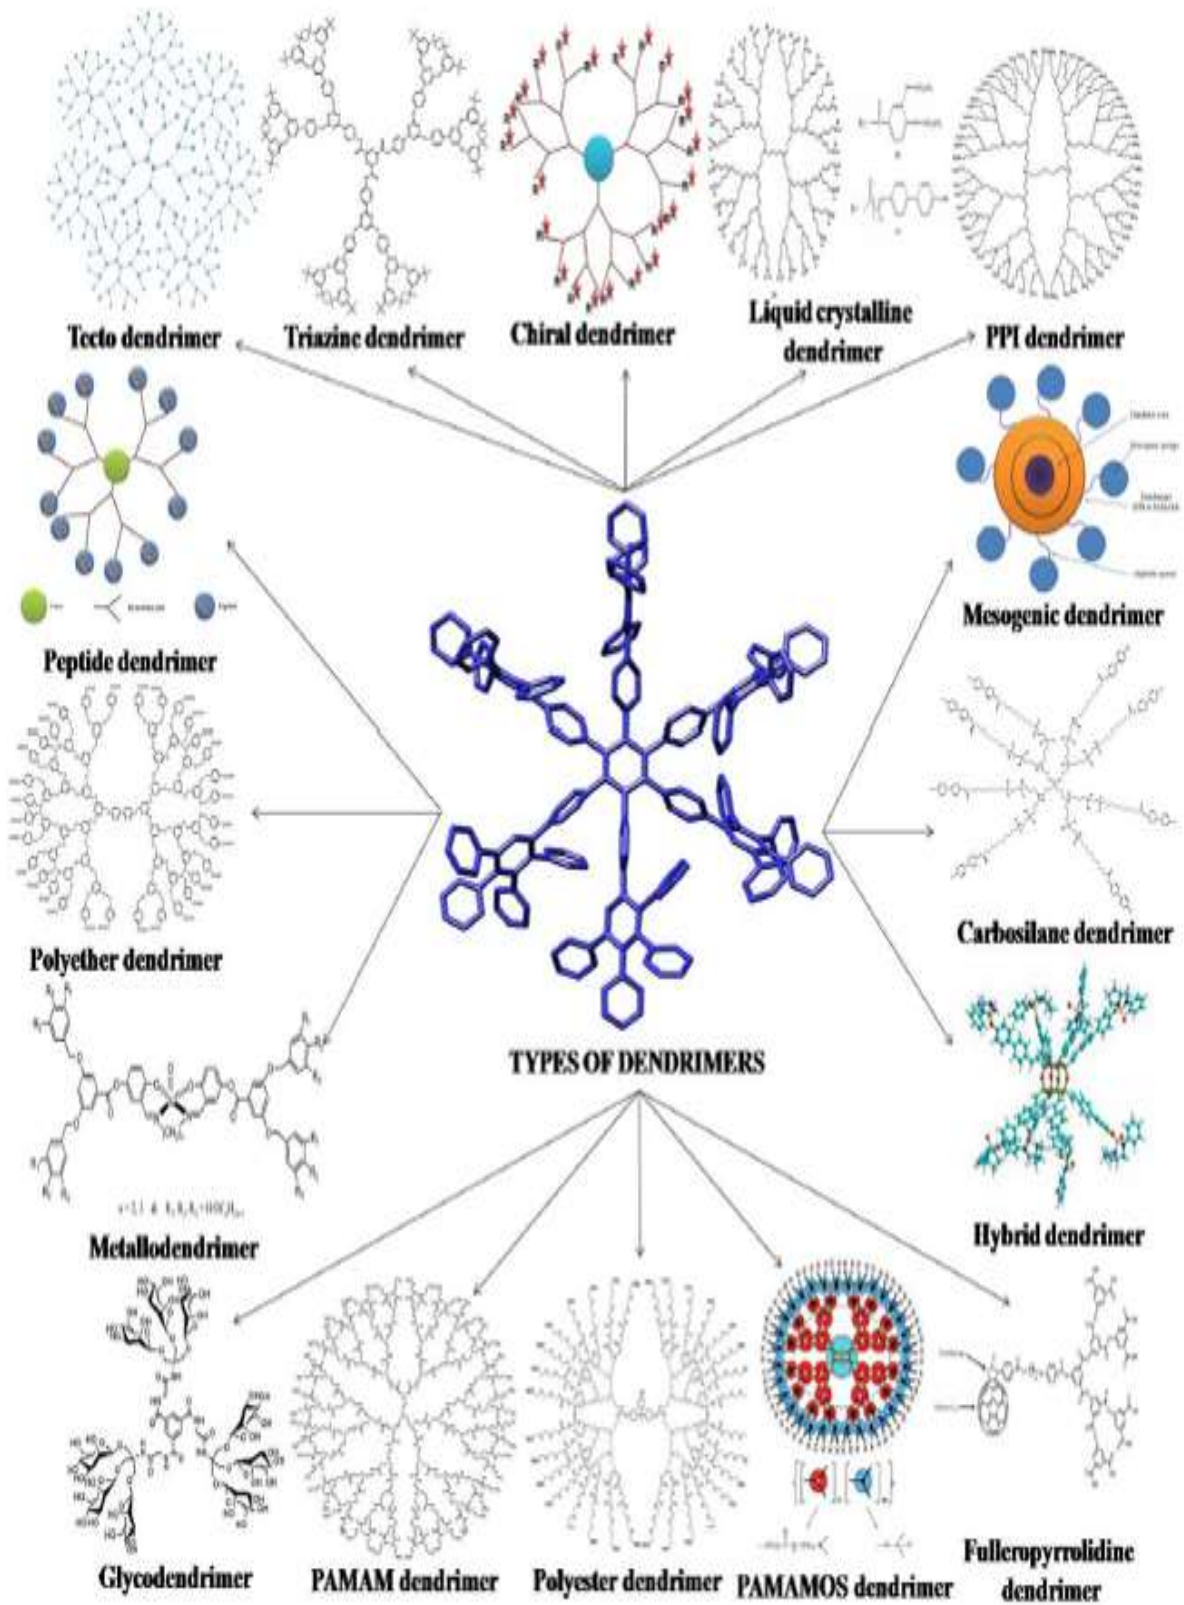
Tecto dendrimer

Triazine dendrimer

Chiral dendrimer

Liquid crystalline dendrimer

PPI dendrimer

Peptide dendrimer

Mesogenic dendrimer

Polyether dendrimer

Carbosilane dendrimer

TYPES OF DENDRIMERS

Hybrid dendrimer

Metallodendrimer

Glycodendrimer

PAMAM dendrimer

Polyester dendrimer

PAMAMOS dendrimer

Fulleropyrrolidine dendrimer